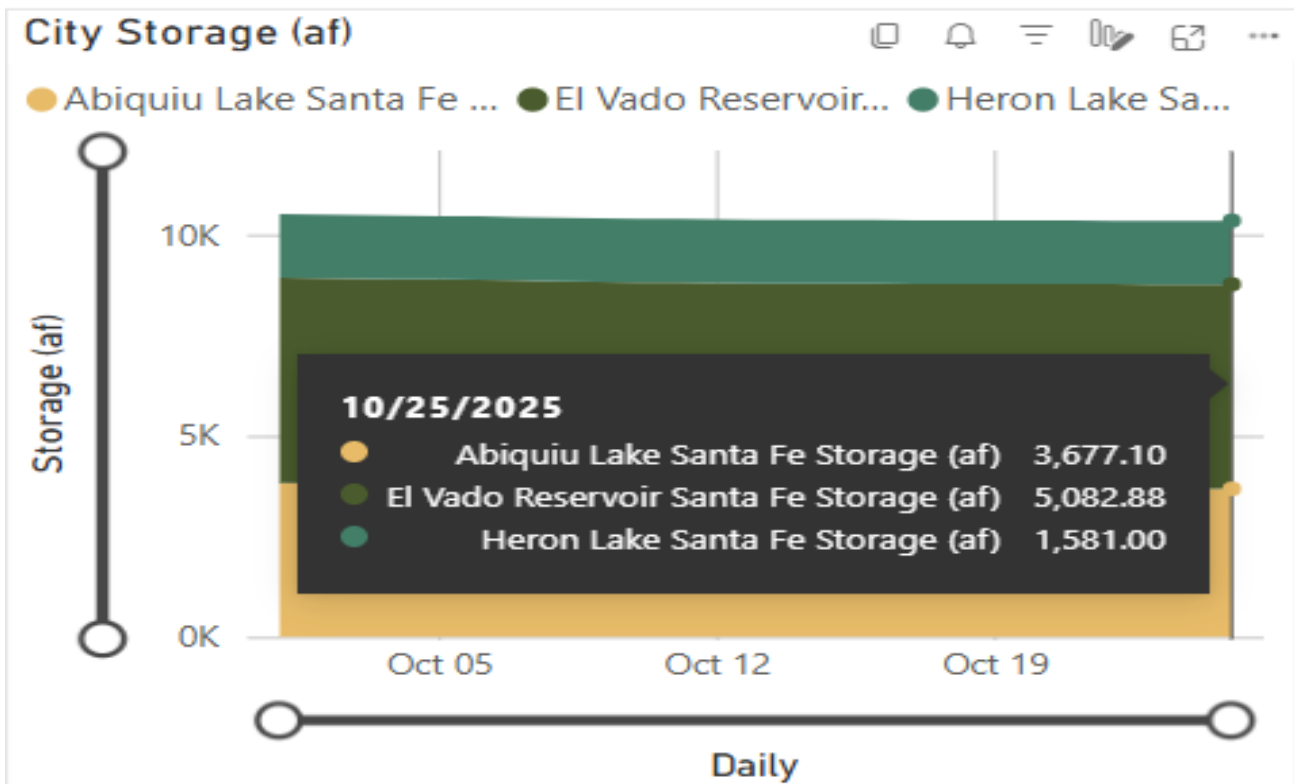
City Storage (af)

···

Abiquiu Lake Santa Fe ... El Vado Reservoir... Heron Lake Sa...

Storage (af)

10K

5K

0K

10/25/2025

| | |
|---|---|
| Abiquiu Lake Santa Fe Storage (af) | 3,677.10 |
| El Vado Reservoir Santa Fe Storage (af) | 5,082.88 |
| Heron Lake Santa Fe Storage (af) | 1,581.00 |

Oct 05

Oct 12

Oct 19

Daily